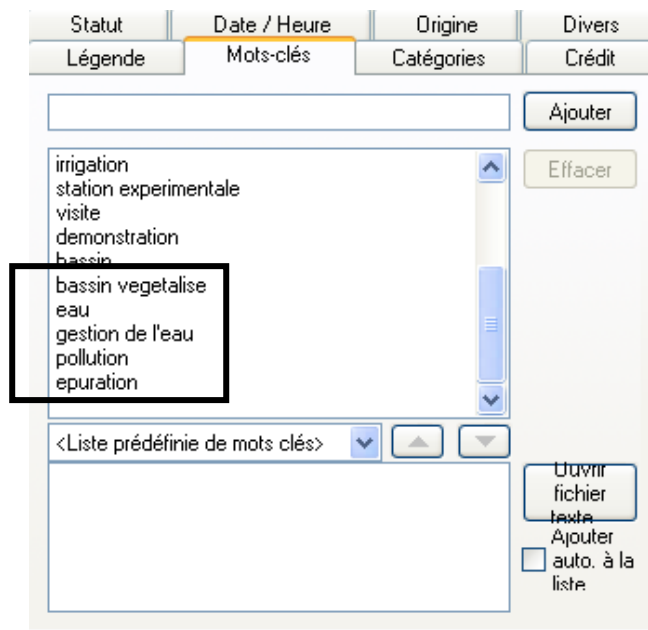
Statut
Date / Heure
Origine
Divers
Légende
Mots-clés
Catégories
Crédit

Ajouter

irrigation
station experimentale
visite
demonstration
bassin
bassin vegetalise
eau
gestion de l'eau
pollution
epuration

Effacer

<Liste prédéfinie de mots clés>

Ouvrir fichier texte

Ajouter auto. à la liste